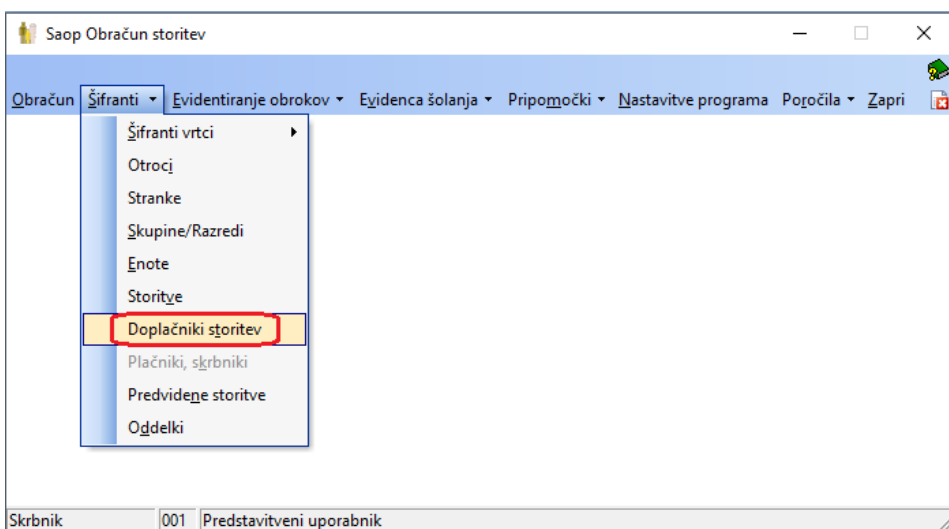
Saop Obračun storitev

Obračun Šifranti Evidentiranje obrokov Evidenca šolanja Pripomočki Nastavitve programa Poročila Zapri

Šifranti vrtci
Otroci
Stranke
Skupine/Razredi
Enote
Storitve
Doplačniki storitev
Plačniki, skrbniki
Predvidene storitve
Oddelki

Skrbnik 001 Predstavitveni uporabnik